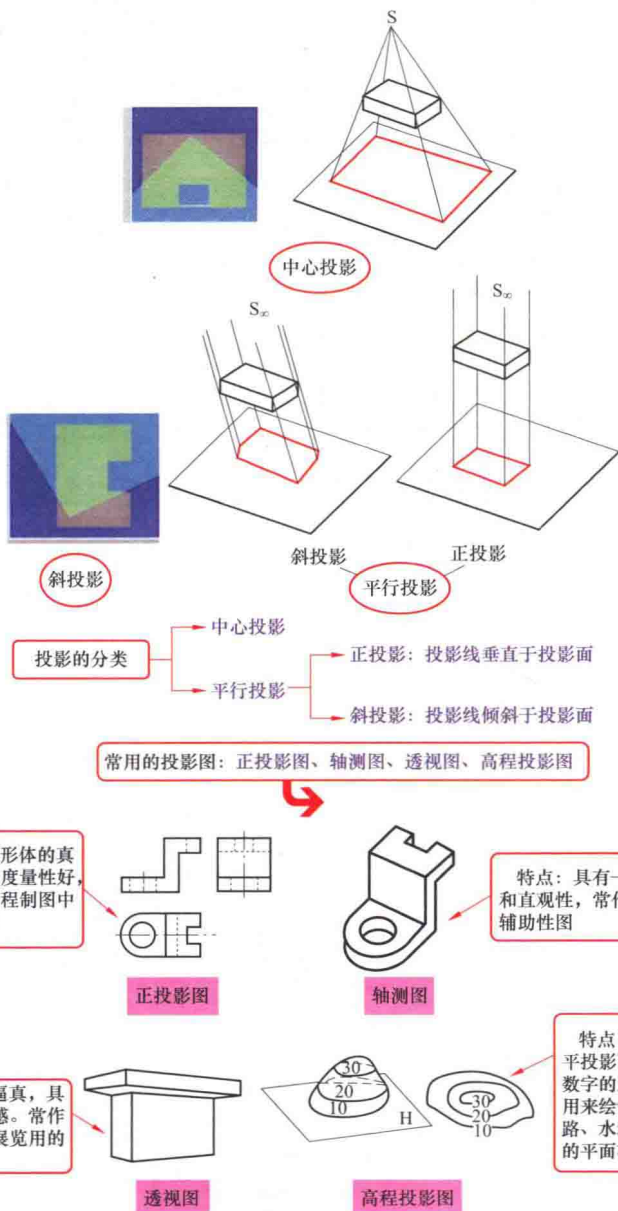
S

中心投影

$S_\infty$

$S_\infty$

斜投影

斜投影

正投影

平行投影

投影的分类

中心投影

平行投影

正投影：投影线垂直于投影面

斜投影：投影线倾斜于投影面

常用的投影图：正投影图、轴测图、透视图、高程投影图

形体的真 度量性好， 程制图中

特点：具有 和直观性，常 辅助性图

正投影图

轴测图

逼真，具 感。常作 展览用的

特点 平投影 数字的 用来绘 路、水 的平面

30
20
10

H

30
20
10

透视图

高程投影图